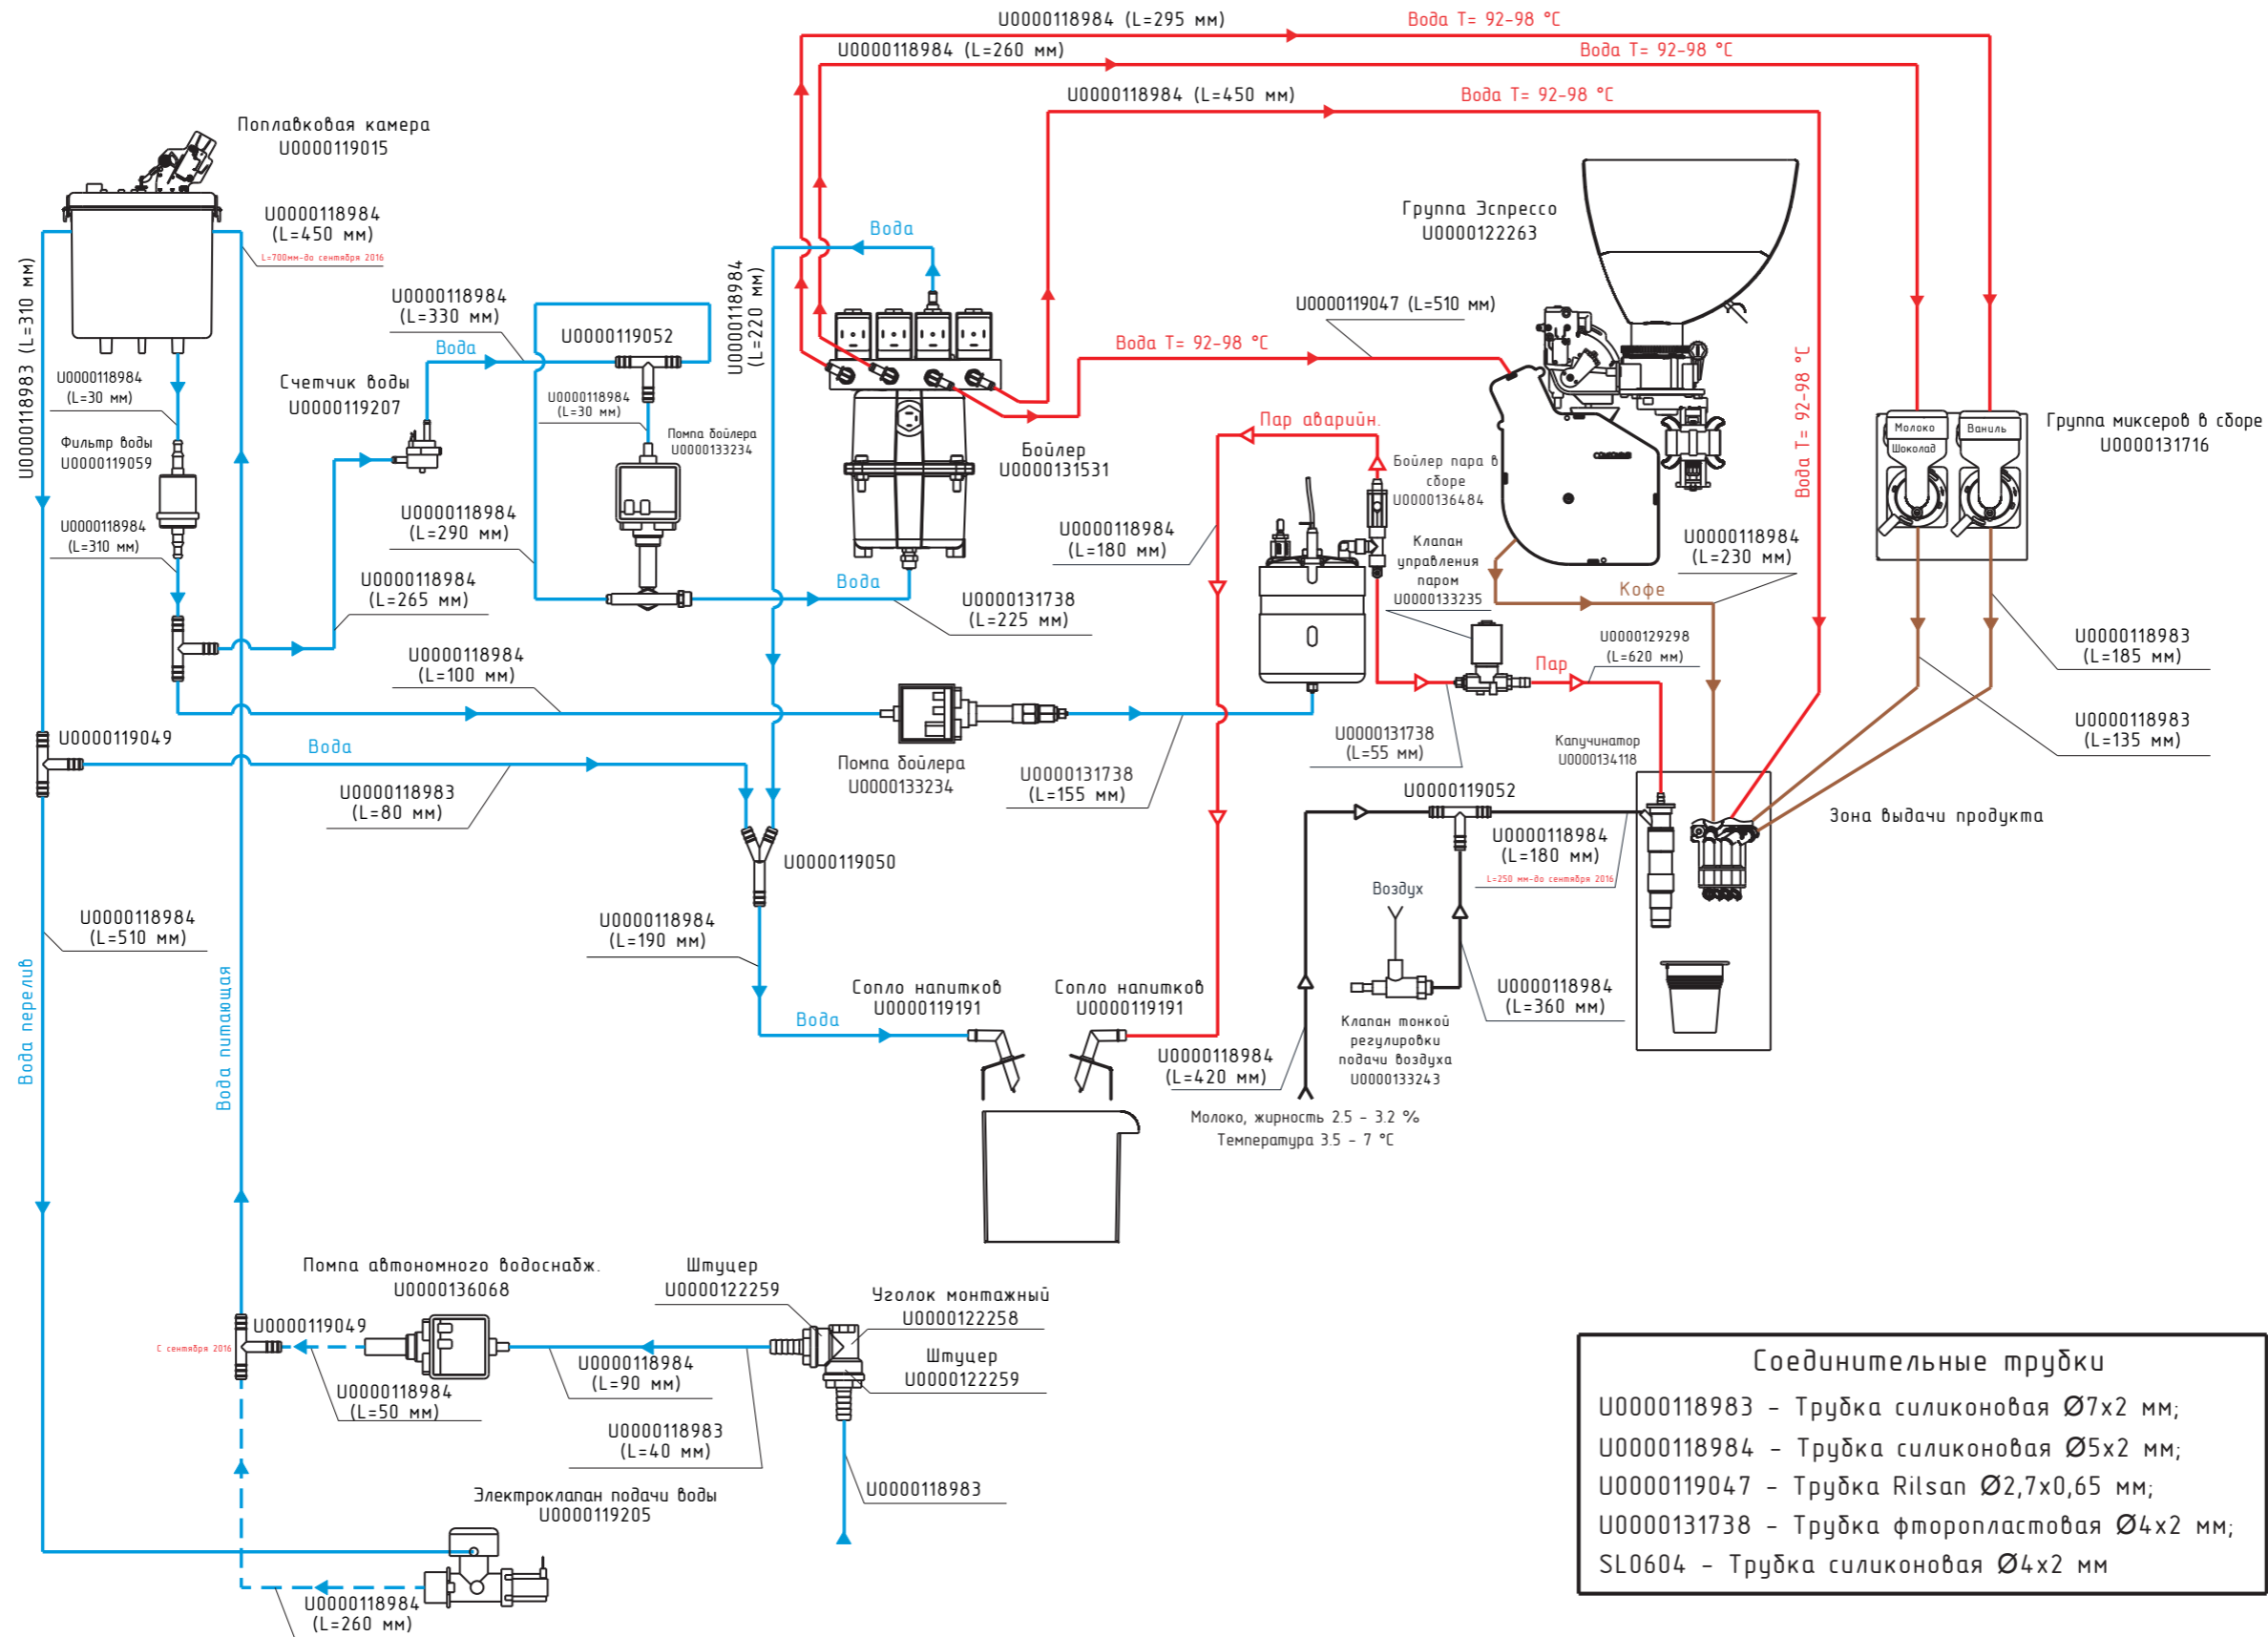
U0000118984 (L=295 мм)
Вода T= 92-98 °C
U0000118984 (L=260 мм)
Вода T= 92-98 °C
U0000118984 (L=450 мм)
Вода T= 92-98 °C

Поплавковая камера
U0000119015

U0000118984
(L=450 мм)
L=700мм-до сентября 2016

U0000118983 (L=310 мм)

Вода

U0000118984
(L=220 мм)

Группа Эспрессо
U0000122263

U0000119047 (L=510 мм)

U0000118984
(L=330 мм)
Вода
U0000119052

Счетчик воды
U0000119207

U0000118984
(L=30 мм)
Фильтр воды
U0000119059
U0000118984
(L=310 мм)

U0000118984
(L=30 мм)
Помпа бойлера
U0000133234

Вода T= 92-98 °C

Бойлер
U0000131531

Пар аварийн.
Бойлер пара в сборе
U0000136484

Вода T= 92-98 °C

Группа миксеров в сборе
U0000131716
Молоко
Шоколад
Ваниль

U0000118984
(L=290 мм)

U0000118984
(L=180 мм)

Клапан управления паром
U0000133235

U0000118984
(L=230 мм)

U0000118984
(L=265 мм)

Вода

U0000131738
(L=225 мм)

Кофе

U0000129298
(L=620 мм)
Пар

U0000118983
(L=185 мм)

U0000118984
(L=100 мм)

U0000118983
(L=135 мм)

U0000119049
Вода

Помпа бойлера
U0000133234

U0000131738
(L=55 мм)

Капучинатор
U0000134118

U0000118983
(L=80 мм)

U0000131738
(L=155 мм)

U0000119052

Зона выдачи продукта

U0000119050

U0000118984
(L=180 мм)
L=250 мм-до сентября 2016

Воздух

U0000118984
(L=510 мм)

U0000118984
(L=190 мм)

Сопло напитков
U0000119191
Сопло напитков
U0000119191
Вода

U0000118984
(L=360 мм)

Клапан тонкой регулировки подачи воздуха
U0000133243

U0000118984
(L=420 мм)

Молоко, жирность 2.5 - 3.2 %
Температура 3.5 - 7 °C

Вода перелив
Вода питающая

Помпа автономного водоснабж.
U0000136068
Штуцер
U0000122259
Уголок монтажный
U0000122258
U0000119049
С сентября 2016
Штуцер
U0000122259
U0000118984
(L=90 мм)
U0000118984
(L=50 мм)
U0000118983
(L=40 мм)
U0000118983

Электроклапан подачи воды
U0000119205
U0000118984
(L=260 мм)

Соединительные трубки
U0000118983 - Трубка силиконовая Ø7x2 мм;
U0000118984 - Трубка силиконовая Ø5x2 мм;
U0000119047 - Трубка Rilsan Ø2,7x0,65 мм;
U0000131738 - Трубка фторопластовая Ø4x2 мм;
SL0604 - Трубка силиконовая Ø4x2 мм